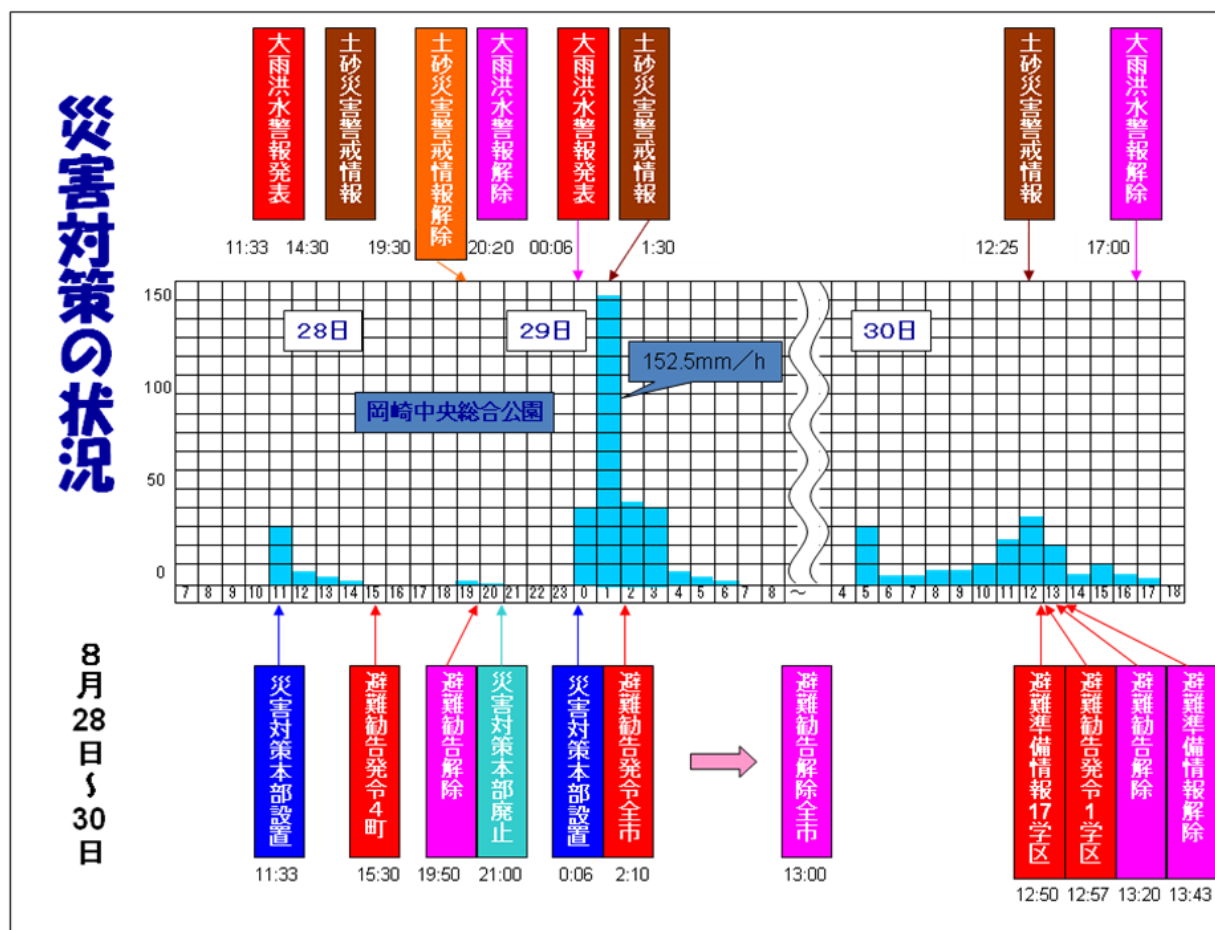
災害対策の状況

8月28日~30日

大雨洪水警報発表
11:33

土砂災害警戒情報
14:30

土砂災害警戒情報解除
19:30

大雨洪水警報解除
20:20

大雨洪水警報発表
00:06

土砂災害警戒情報
1:30

土砂災害警戒情報
12:25

大雨洪水警報解除
17:00

28日

29日

30日

152.5mm／h

岡崎中央総合公園

150
100
50
0

| 7 | 8 | 9 | 10 | 11 | 12 | 13 | 14 | 15 | 16 | 17 | 18 | 19 | 20 | 21 | 22 | 23 | 0 | 1 | 2 | 3 | 4 | 5 | 6 | 7 | 8 | ~ | 4 | 5 | 6 | 7 | 8 | 9 | 10 | 11 | 12 | 13 | 14 | 15 | 16 | 17 | 18 |
|---|---|---|---|---|---|---|---|---|---|---|---|---|---|---|---|---|---|---|---|---|---|---|---|---|---|---|---|---|---|---|---|---|---|---|---|---|---|---|---|---|---|

災害対策本部設置
11:33

避難勧告発令4町
15:30

避難勧告解除
19:50

災害対策本部廃止
21:00

災害対策本部設置
0:06

避難勧告発令全市
2:10

避難勧告解除全市
13:00

避難準備情報17学区
12:50

避難勧告発令1学区
12:57

避難勧告解除
13:20

避難準備情報解除
13:43